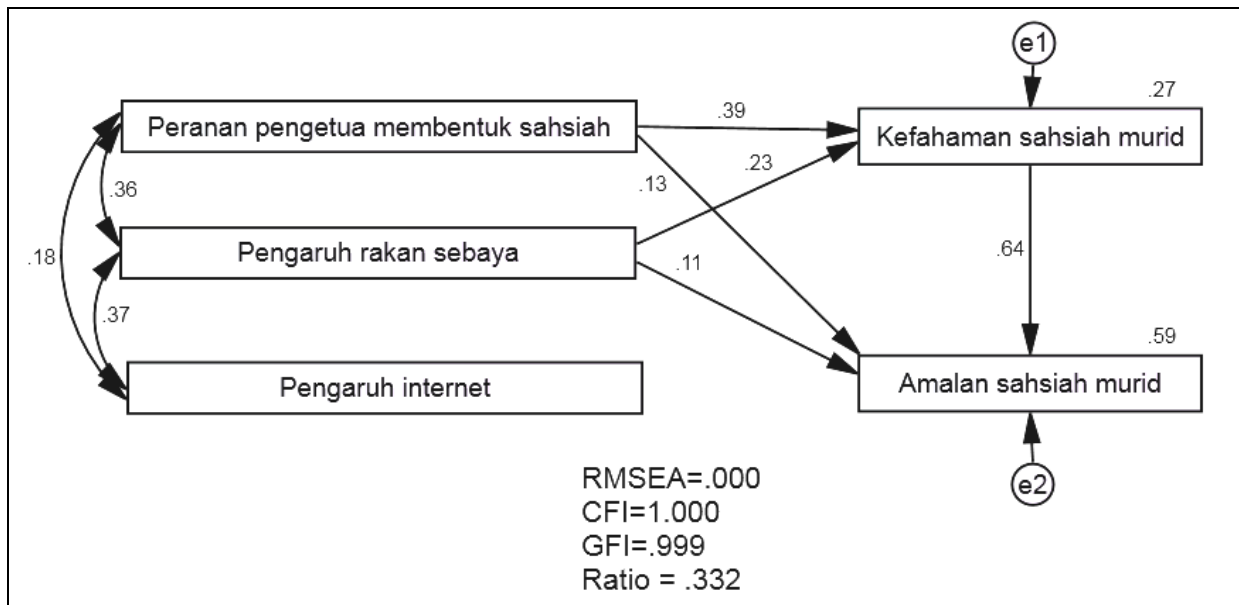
e1

.27

Peranan pengetua membentuk sahsiah

.39

Kefahaman sahsiah murid

.23

.36

.13

.18

Pengaruh rakan sebaya

.64

.11

.37

.59

Pengaruh internet

Amalan sahsiah murid

e2

RMSEA=.000
CFI=1.000
GFI=.999
Ratio = .332